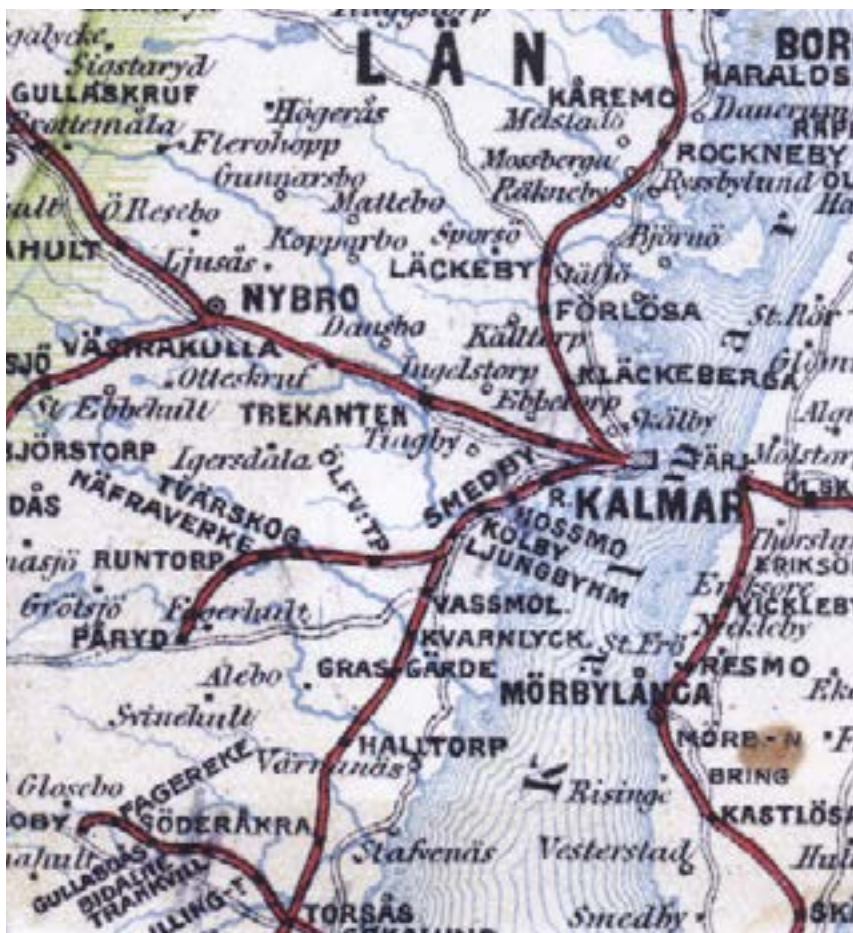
galycke
Siastaryd
GULLASKRUF
Brottemåla
LÄN
BOR
HARALDS
KÅREMO
Danerum
Melstad
Högerås
Flerohopp
Mossberga
ROCKNEBY
Gunnarsbo
Räkneby
Rossbylund
Mattebo
Resebo
Sporsö
Björnö
HULT
Kopparbo
Ljusås
LÄCKEBY
Stäflö
NYBRO
FÖRLÖSA
Dangbo
St.Rör
Källtorp
SJÖ
VÄSTRAKULLA
Ingelstorp
KLÄCKEBERGA
Otteskruf
St Ebbehult
TREKANTEN
Ebbetorp
Skälby
BJÖRSTORP
Tingby
Igersdala
ÖLFV:TP
SMEDBY
FÄRJ
Mölstor
NÄFRAVERKE
TVÄRSKOG
KALMAR
ÖLSK
DÅS
R.
MOSSMO
KOLBY
Thorslu
nåsjö
RUNTORP
LJUNGBYHM
ERIKSÖ
Eriksöre
Grötsjö
Fagerhult
VASSMOL.
VICKLEBY
PÅRYD
KVARNLYCK.
Vickleby
St. Erö
Alebo
GRASGÄRDE
RESMO
MÖRBYLÅNGA
Eke
Svinehult
MÖRB-N
HALLTORP
Värnanäs
BRING
Glosebo
FAGEREKE
Risinge
OBY
SÖDERÅKRA
KASTLÖSA
mahult
GULLABO
SIDALTE
TRANKVIL
Stafvenäs
Vesterstad
Hul
LLING-T
TORSÅS
Smedby
BK